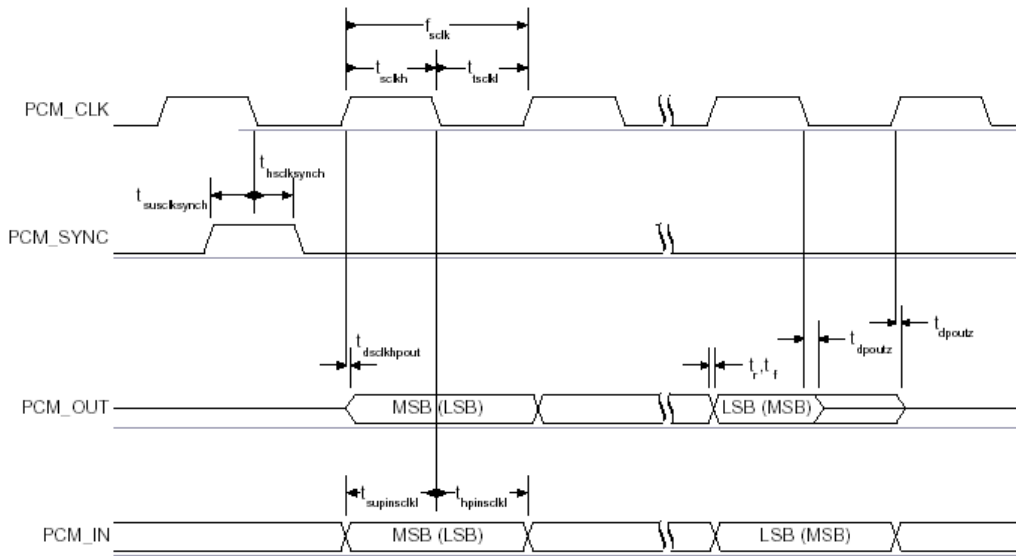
$f_{sclk}$

$t_{sclkh}$ $t_{tsclkl}$

PCM_CLK

$t_{hsclksynch}$

$t_{susclksynch}$

PCM_SYNC

$t_{dsclkhpout}$

$t_r, t_f$

$t_{dpoutz}$

$t_{dpoutz}$

PCM_OUT

MSB (LSB)

LSB (MSB)

$t_{supinsclkl}$ $t_{hpinsclkl}$

PCM_IN

MSB (LSB)

LSB (MSB)